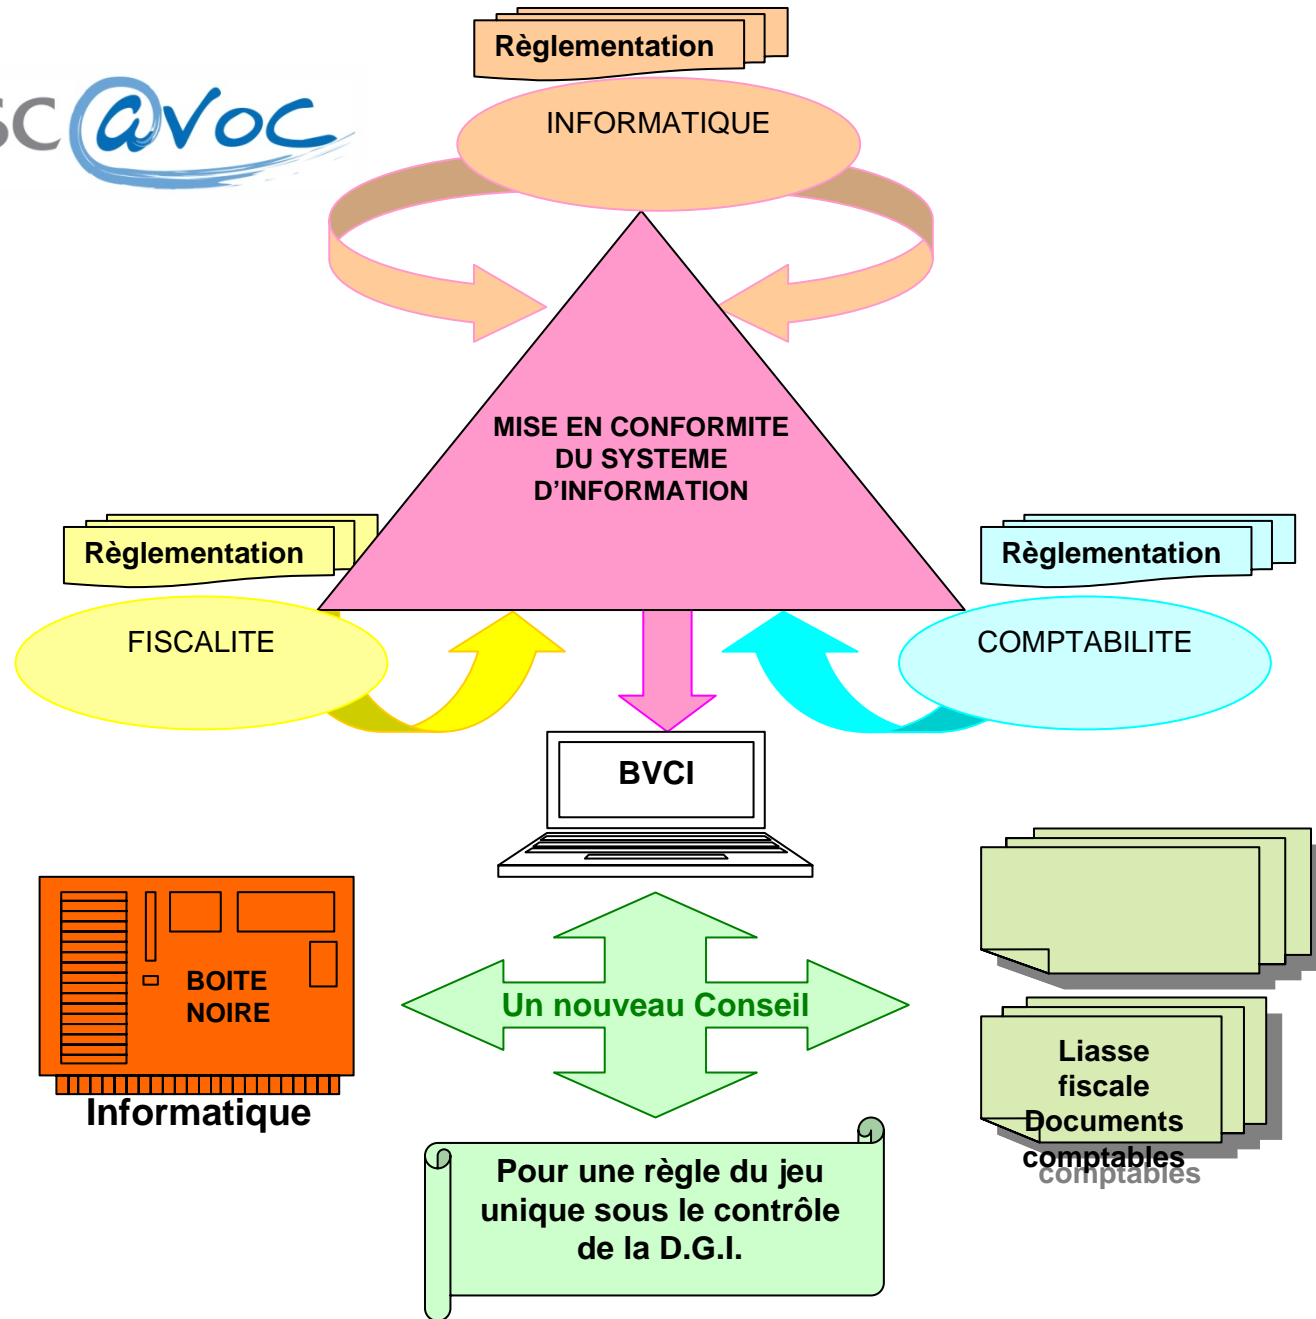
sc@voc

Règlementation

INFORMATIQUE

MISE EN CONFORMITE DU SYSTEME D'INFORMATION

Règlementation

FISCALITE

Règlementation

COMPTABILITE

BVCI

BOITE NOIRE

Informatique

Un nouveau Conseil

Liasse fiscale Documents comptables

comptables

Pour une règle du jeu unique sous le contrôle de la D.G.I.